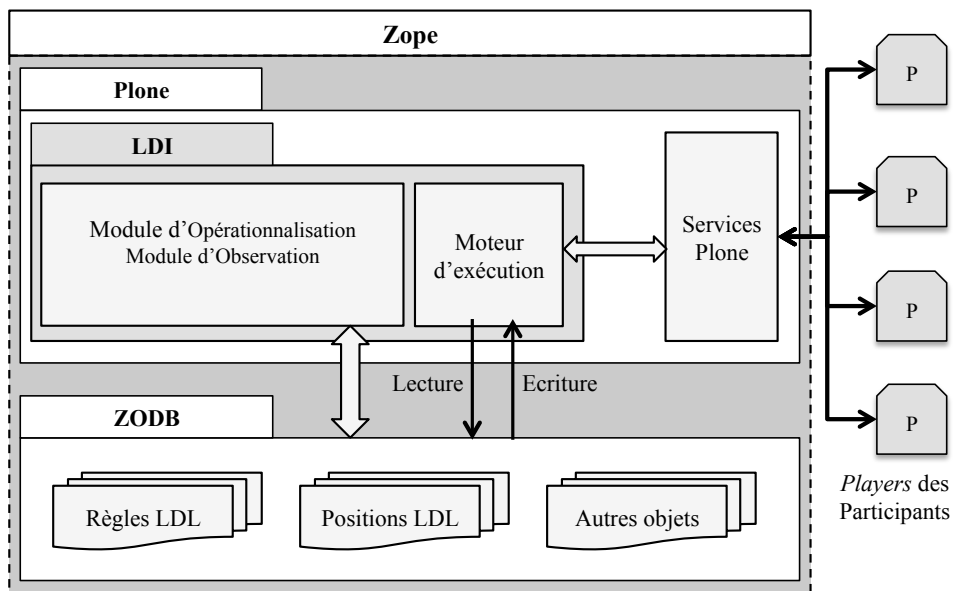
Zope

Plone

LDI

Module d’Opérationnalisation
Module d’Observation

Moteur d’exécution

Services Plone

P

P

P

P

Lecture

Ecriture

ZODB

Règles LDL

Positions LDL

Autres objets

*Players* des Participants